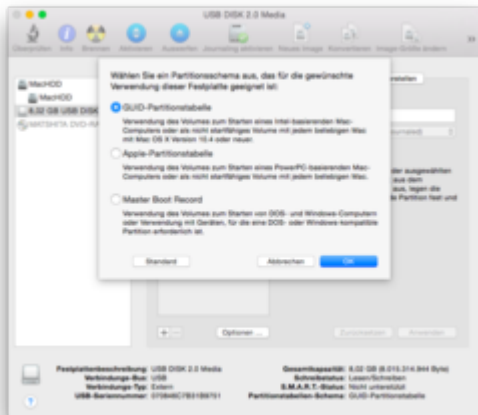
USB DISK 2.0 Media

Überprüfen Info Brennen Aktivieren Auswerfen Journaling aktivieren Neues Image Konvertieren Image-Größe ändern

MacHDD
MacHDD
8,02 GB USB DISK
MATSHITA DVD-R

Wählen Sie ein Partitionsschema aus, das für die gewünschte Verwendung dieser Festplatte geeignet ist:

GUID-Partitionstabelle
Verwendung des Volumes zum Starten eines Intel-basierenden Mac-Computers oder als nicht startfähiges Volume mit jedem beliebigen Mac mit Mac OS X Version 10.4 oder neuer.

Apple-Partitionstabelle
Verwendung des Volumes zum Starten eines PowerPC-basierenden Mac-Computers oder als nicht startfähiges Volume mit jedem beliebigen Mac.

Master Boot Record
Verwendung des Volumes zum Starten von DOS- und Windows-Computern oder Verwendung mit Geräten, für die eine DOS- oder Windows-kompatible Partition erforderlich ist.

Standard Abbrechen OK

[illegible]

Optionen ... Zurücksetzen Anwenden

Festplattenbeschreibung: USB DISK 2.0 Media
Verbindungs-Bus: USB
Verbindungs-Typ: Extern
USB-Seriennummer: 07B8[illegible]
Gesamtkapazität: 8,02 GB (8.015.314.944 Byte)
Schreibstatus: Lesen/Schreiben
S.M.A.R.T.-Status: Nicht unterstützt
Partitionstabellen-Schema: GUID-Partitionstabelle